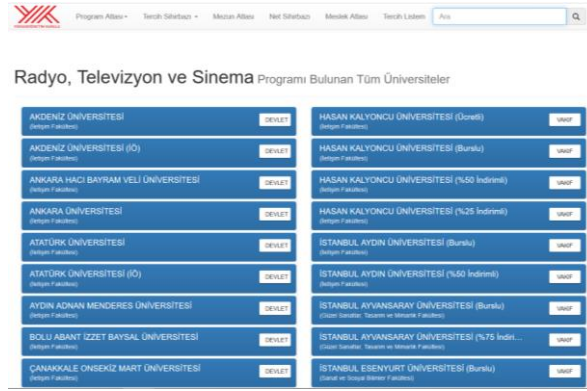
Program Atlası ▾ Tercih Sihirbazı ▾ Mezun Atlası Net Sihirbazı Meslek Atlası Tercih Listem Ara

Radyo, Televizyon ve Sinema Programı Bulunan Tüm Üniversiteler

AKDENİZ ÜNİVERSİTESİ
(İletişim Fakültesi)
DEVLET

AKDENİZ ÜNİVERSİTESİ (İÖ)
(İletişim Fakültesi)
DEVLET

ANKARA HACI BAYRAM VELİ ÜNİVERSİTESİ
(İletişim Fakültesi)
DEVLET

ANKARA ÜNİVERSİTESİ
(İletişim Fakültesi)
DEVLET

ATATÜRK ÜNİVERSİTESİ
(İletişim Fakültesi)
DEVLET

ATATÜRK ÜNİVERSİTESİ (İÖ)
(İletişim Fakültesi)
DEVLET

AYDIN ADNAN MENDERES ÜNİVERSİTESİ
(İletişim Fakültesi)
DEVLET

BOLU ABANT İZZET BAYSAL ÜNİVERSİTESİ
(İletişim Fakültesi)
DEVLET

ÇANAKKALE ONSEKİZ MART ÜNİVERSİTESİ
(İletişim Fakültesi)
DEVLET

HASAN KALYONCU ÜNİVERSİTESİ (Ücretli)
(İletişim Fakültesi)
VAKIF

HASAN KALYONCU ÜNİVERSİTESİ (Burslu)
(İletişim Fakültesi)
VAKIF

HASAN KALYONCU ÜNİVERSİTESİ (%50 İndirimli)
(İletişim Fakültesi)
VAKIF

HASAN KALYONCU ÜNİVERSİTESİ (%25 İndirimli)
(İletişim Fakültesi)
VAKIF

İSTANBUL AYDIN ÜNİVERSİTESİ (Burslu)
(İletişim Fakültesi)
VAKIF

İSTANBUL AYDIN ÜNİVERSİTESİ (%50 İndirimli)
(İletişim Fakültesi)
VAKIF

İSTANBUL AYVANSARAY ÜNİVERSİTESİ (Burslu)
(Güzel Sanatlar, Tasarım ve Mimarlık Fakültesi)
VAKIF

İSTANBUL AYVANSARAY ÜNİVERSİTESİ (%75 İndiri...
(Güzel Sanatlar, Tasarım ve Mimarlık Fakültesi)
VAKIF

İSTANBUL ESENYURT ÜNİVERSİTESİ (Burslu)
(Sanat ve Sosyal Bilimler Fakültesi)
VAKIF